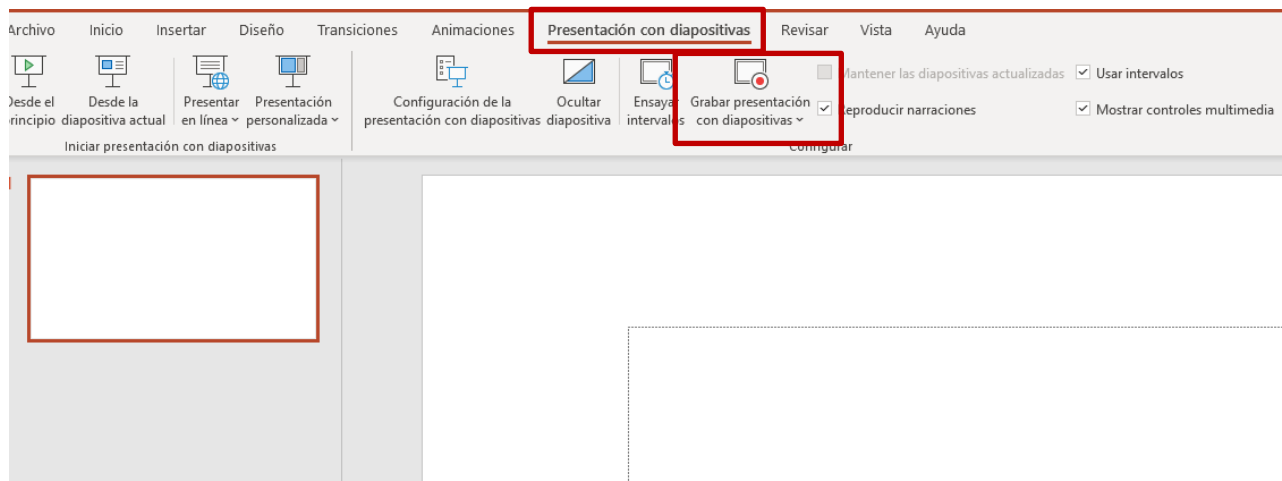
Archivo Inicio Insertar Diseño Transiciones Animaciones Presentación con diapositivas Revisar Vista Ayuda

Desde el principio

Desde la diapositiva actual

Presentar en línea

Presentación personalizada

Iniciar presentación con diapositivas

Configuración de la presentación con diapositivas

Ocultar diapositiva

Ensayar intervalos

Grabar presentación con diapositivas

Mantener las diapositivas actualizadas

Reproducir narraciones

Usar intervalos

Mostrar controles multimedia

Configurar